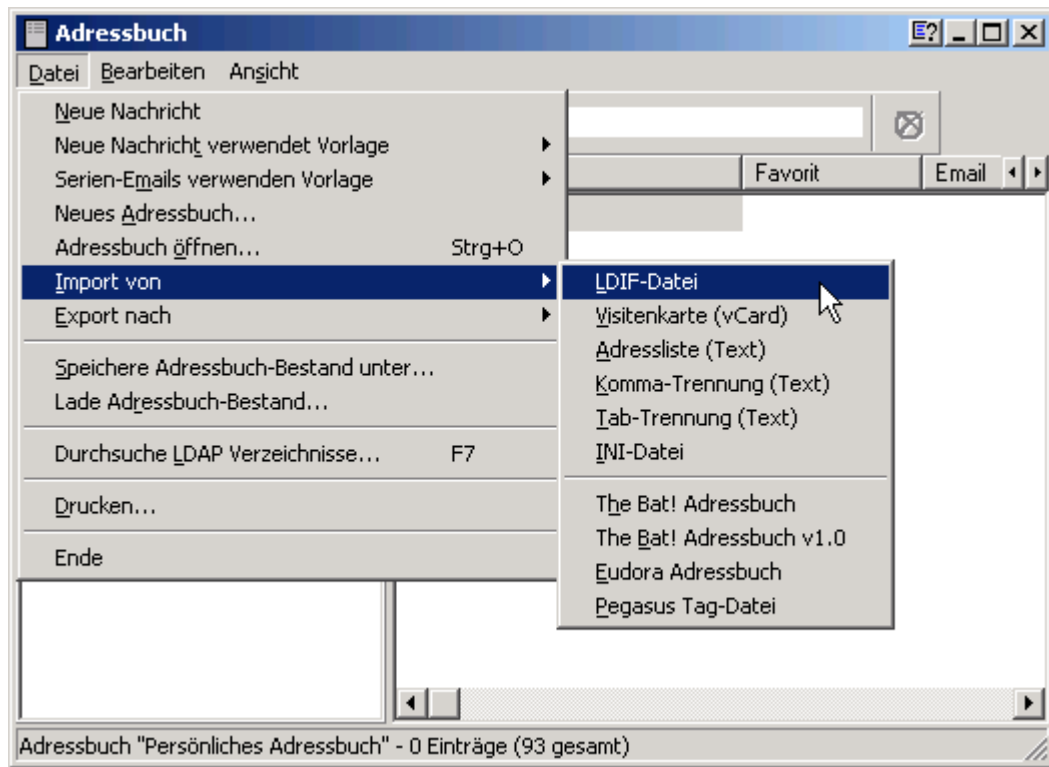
Adressbuch

Datei Bearbeiten Ansicht

Neue Nachricht
Neue Nachricht verwendet Vorlage
Serien-Emails verwenden Vorlage
Neues Adressbuch...
Adressbuch öffnen... Strg+O
Import von
Export nach

Speichere Adressbuch-Bestand unter...
Lade Adressbuch-Bestand...

Durchsuche LDAP Verzeichnisse... F7

Drucken...

Ende

LDIF-Datei
Visitenkarte (vCard)
Adressliste (Text)
Komma-Trennung (Text)
Tab-Trennung (Text)
INI-Datei

The Bat! Adressbuch
The Bat! Adressbuch v1.0
Eudora Adressbuch
Pegasus Tag-Datei

Favorit
Email

Adressbuch "Persönliches Adressbuch" - 0 Einträge (93 gesamt)